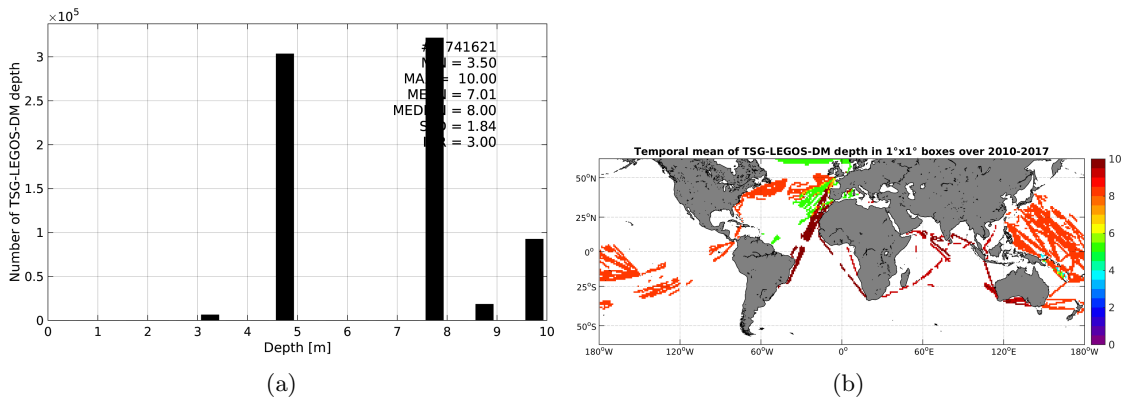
$\times10^5$

Number of TSG-LEGOS-DM depth

3
2.5
2
1.5
1
0.5
0

#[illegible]741621
M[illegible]N = 3.50
MA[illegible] = 10.00
ME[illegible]N = 7.01
MED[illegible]N = 8.00
S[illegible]D = 1.84
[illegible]R = 3.00

0 1 2 3 4 5 6 7 8 9 10
Depth [m]

(a)

Temporal mean of TSG-LEGOS-DM depth in 1°x1° boxes over 2010-2017

50°N
25°N
0°
25°S
50°S

180°W 120°W 60°W 0° 60°E 120°E 180°W

10
8
6
4
2
0

(b)